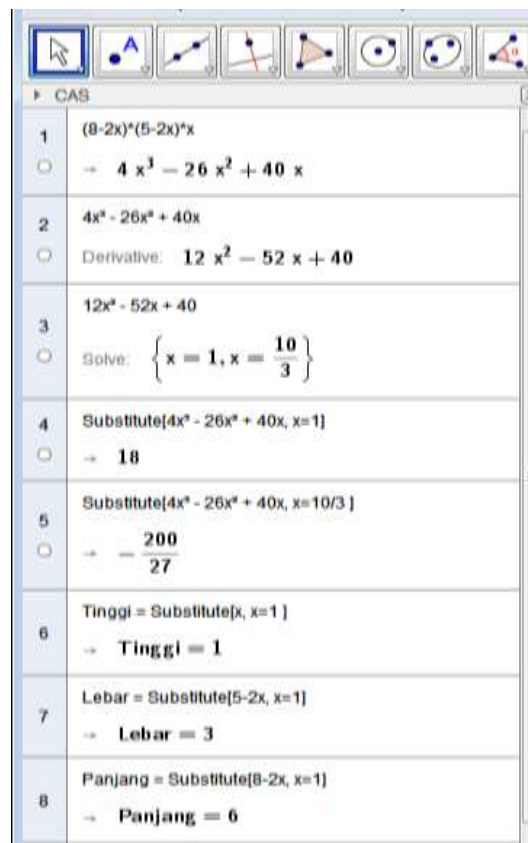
▸ CAS

1
(8-2x)*(5-2x)*x
→ $4x^3 - 26x^2 + 40x$

2
$4x^3 - 26x^2 + 40x$
Derivative: $12x^2 - 52x + 40$

3
$12x^2 - 52x + 40$
Solve: $\left\{x = 1, x = \frac{10}{3}\right\}$

4
Substitute[$4x^3 - 26x^2 + 40x$, x=1]
→ 18

5
Substitute[$4x^3 - 26x^2 + 40x$, x=10/3 ]
→ $-\frac{200}{27}$

6
Tinggi = Substitute[x, x=1 ]
→ Tinggi = 1

7
Lebar = Substitute[5-2x, x=1]
→ Lebar = 3

8
Panjang = Substitute[8-2x, x=1]
→ Panjang = 6